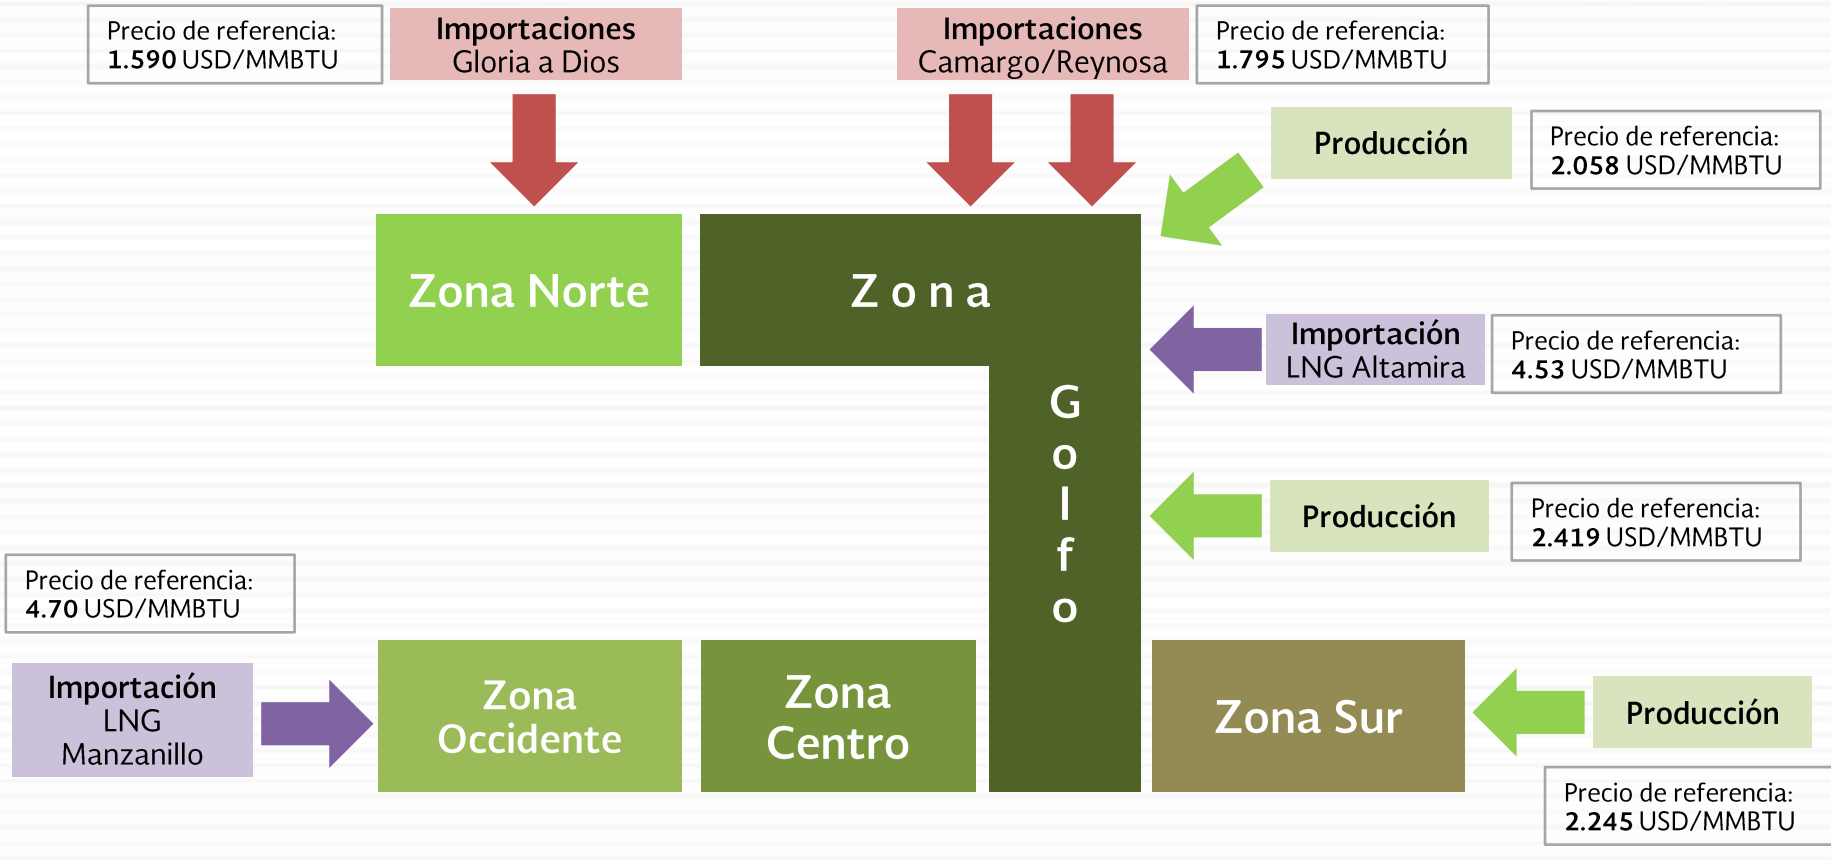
Precio de referencia:
1.590 USD/MMBTU

Importaciones
Gloria a Dios

Importaciones
Camargo/Reynosa

Precio de referencia:
1.795 USD/MMBTU

Producción

Precio de referencia:
2.058 USD/MMBTU

Zona Norte

Zona Golfo

Importación
LNG Altamira

Precio de referencia:
4.53 USD/MMBTU

Producción

Precio de referencia:
2.419 USD/MMBTU

Precio de referencia:
4.70 USD/MMBTU

Importación
LNG
Manzanillo

Zona
Occidente

Zona
Centro

Zona Sur

Producción

Precio de referencia:
2.245 USD/MMBTU